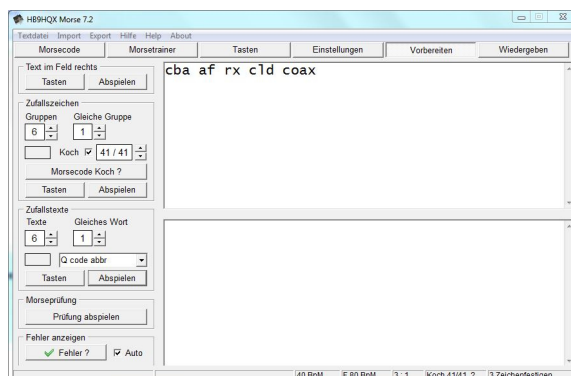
HB9HQX Morse 7.2

Textdatei Import Export Hilfe Help About

Morsecode | Morsetrainer | Tasten | Einstellungen | Vorbereiten | Wiedergeben

Text im Feld rechts
Tasten Abspielen

Zufallszeichen
Gruppen Gleiche Gruppe
6 1
Koch ☑ 41 / 41
Morsecode Koch ?
Tasten Abspielen

Zufallstexte
Texte Gleiches Wort
6 1
Q code abbr
Tasten Abspielen

Morseprüfung
Prüfung abspielen

Fehler anzeigen
Fehler ? ☑ Auto

cba af rx cld coax

40 BpM | F 80 BpM | 3 : 1 | Koch 41/41 ? | 3 Zeichenfestigen